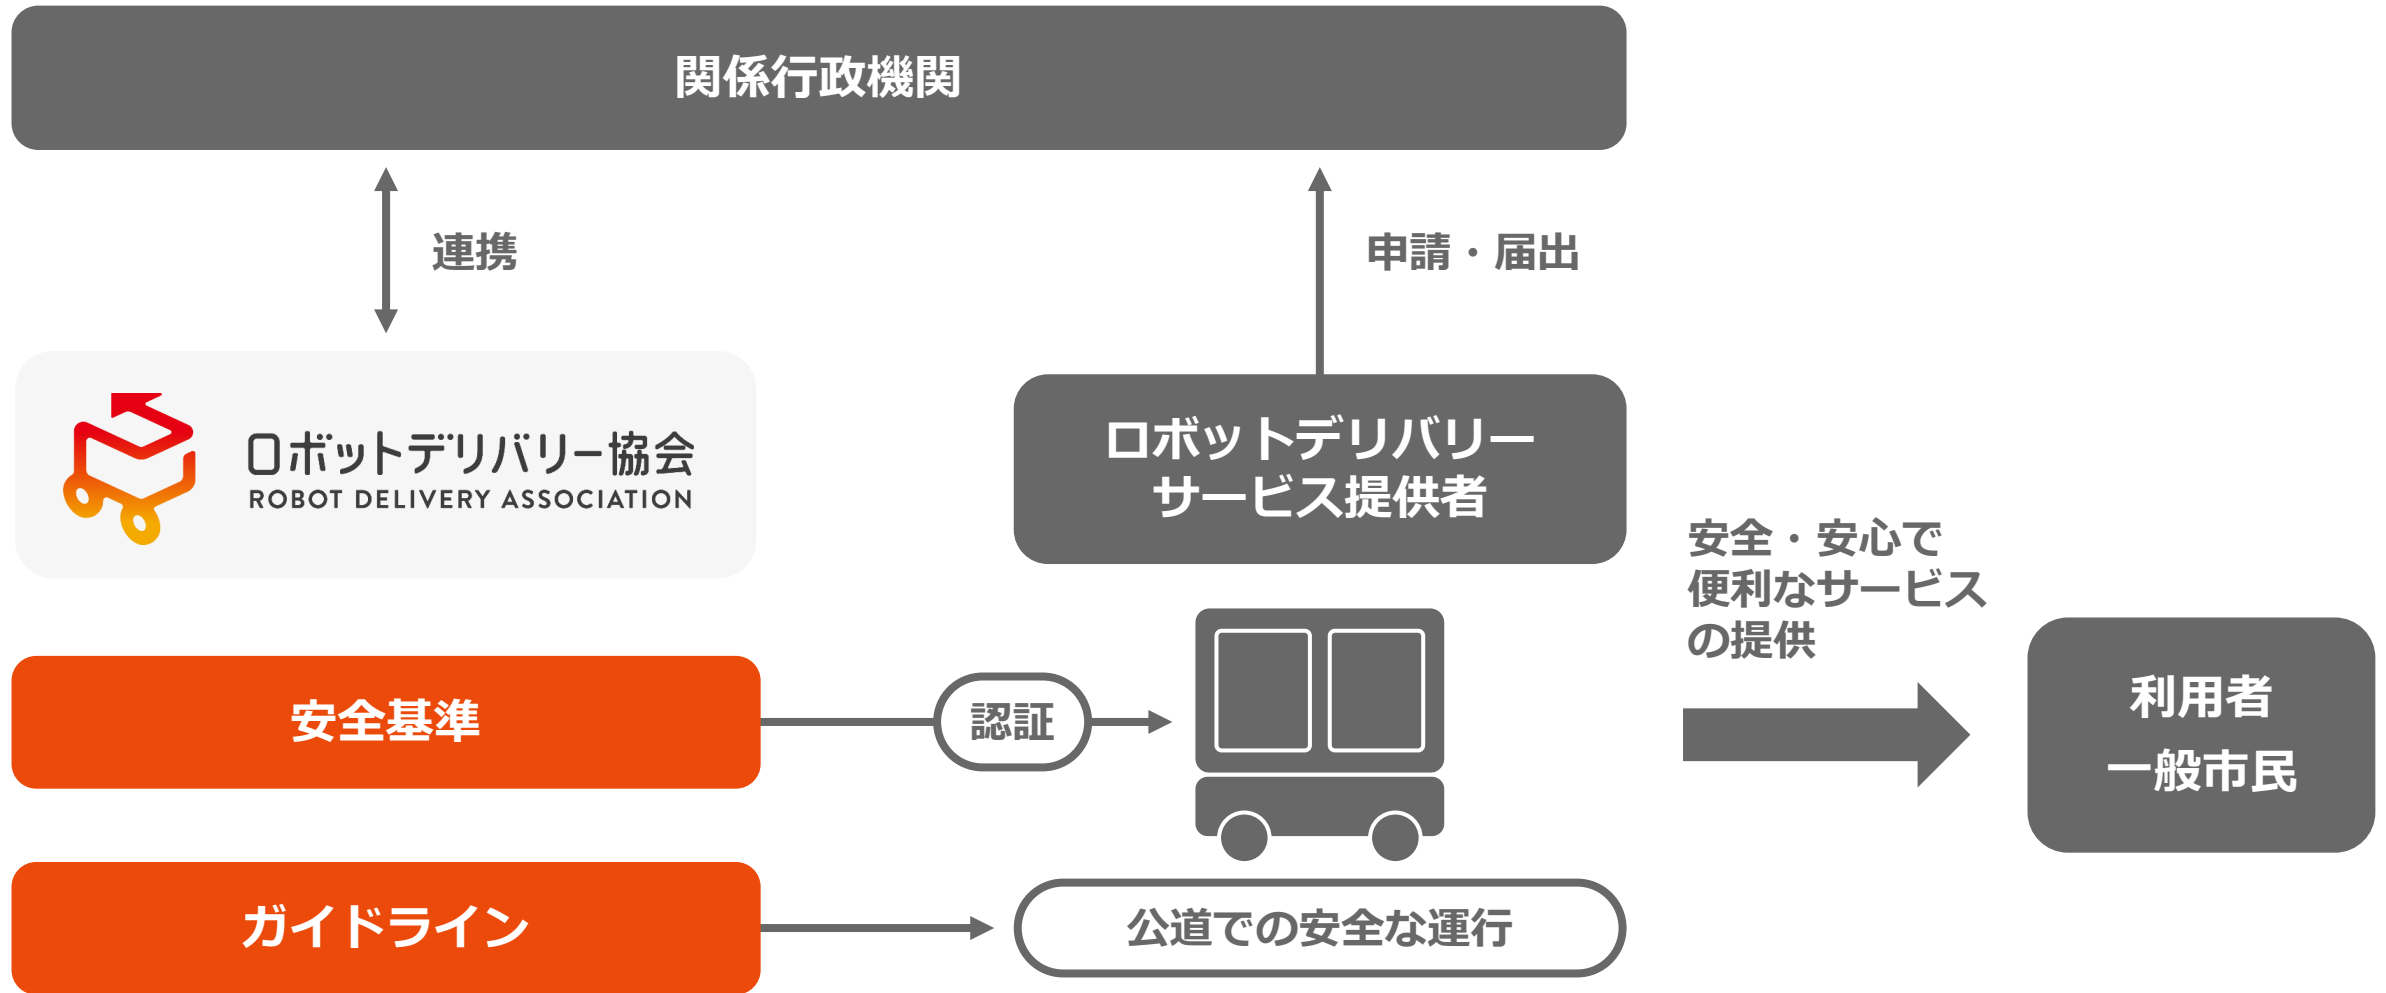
関係行政機関

連携

申請・届出

ロボットデリバリー協会
ROBOT DELIVERY ASSOCIATION

ロボットデリバリー
サービス提供者

安全・安心で
便利なサービス
の提供

安全基準

認証

利用者
一般市民

ガイドライン

公道での安全な運行